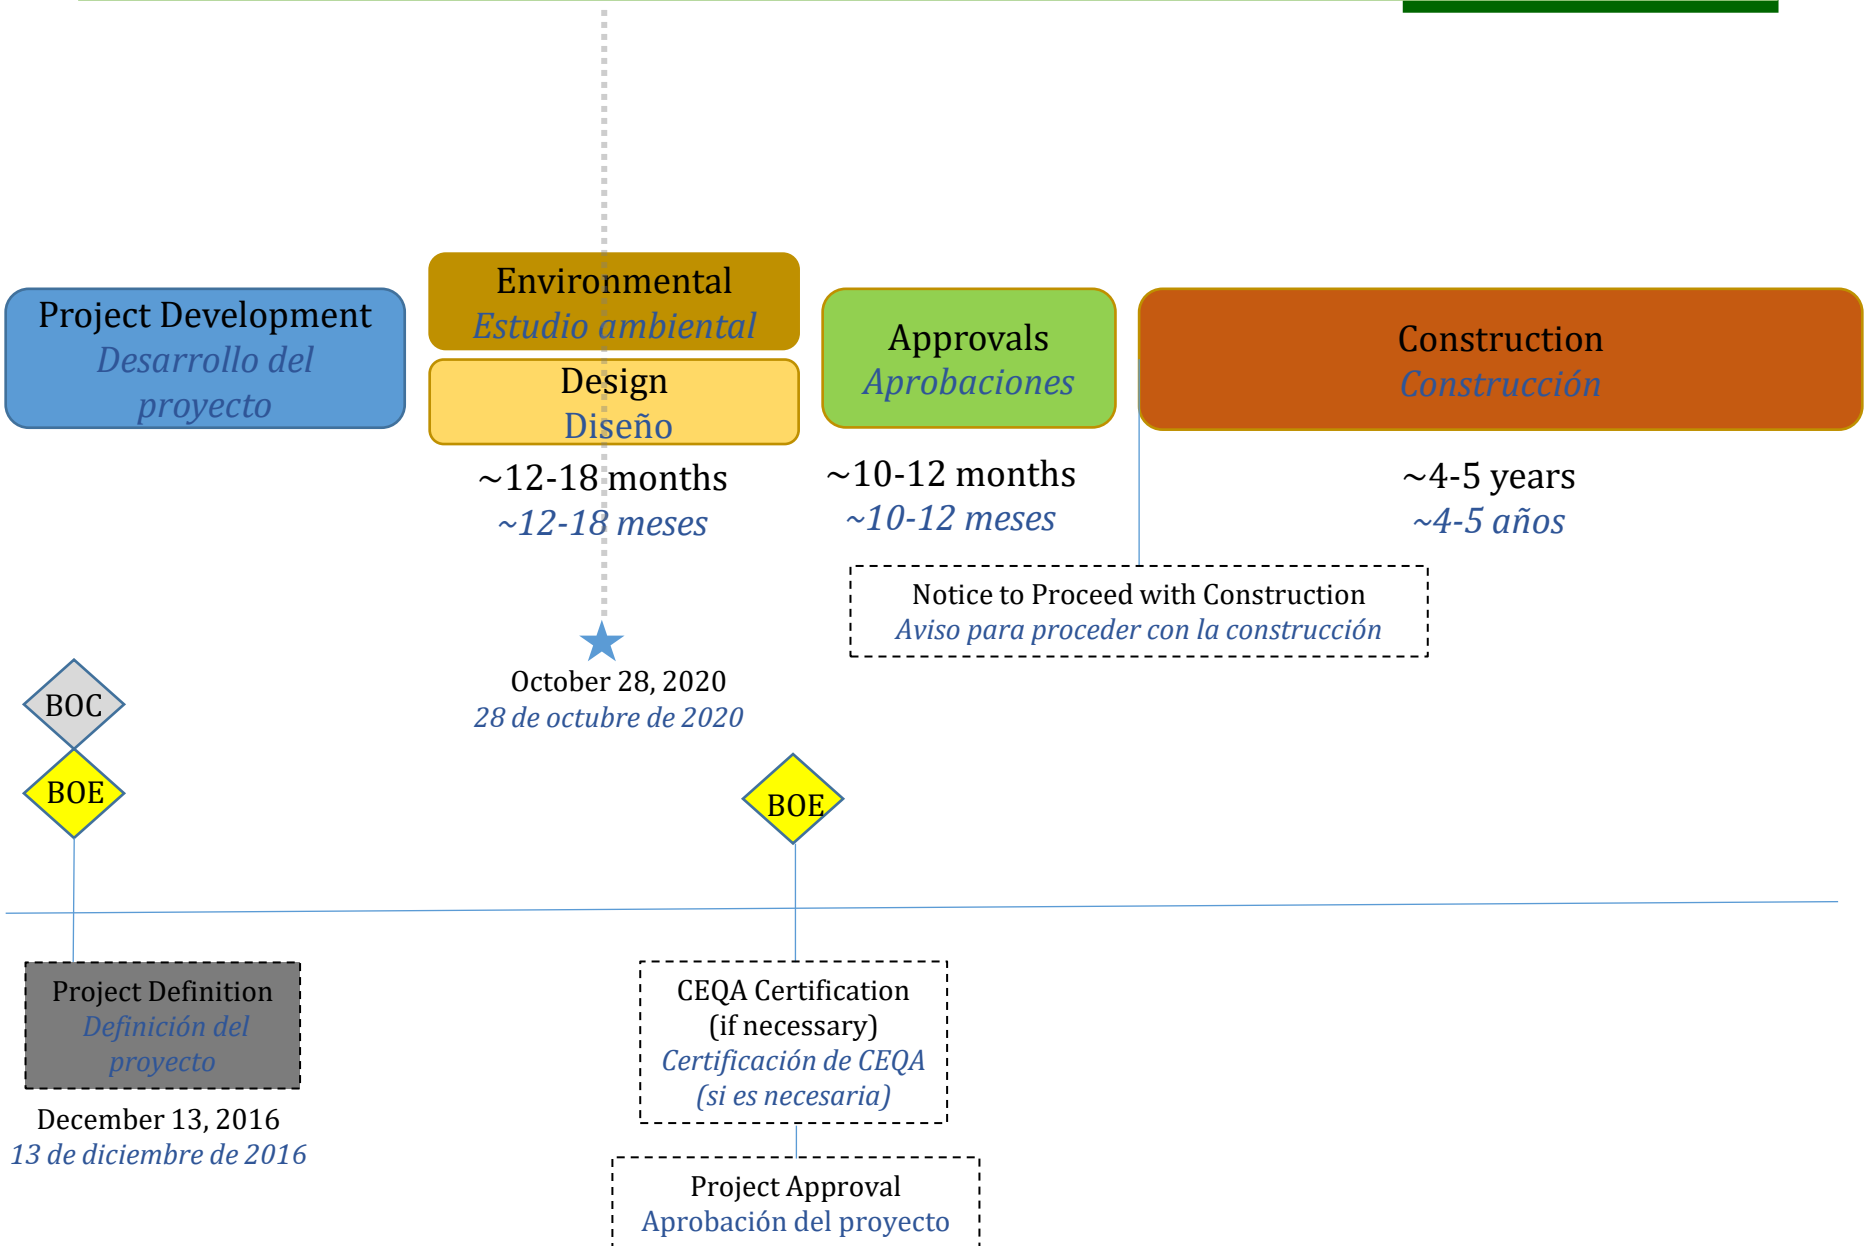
Project Development
Desarrollo del proyecto

Environmental
Estudio ambiental

Design
Diseño

~12-18 months
~12-18 meses

Approvals
Aprobaciones

~10-12 months
~10-12 meses

Construction
Construcción

~4-5 years
~4-5 años

Notice to Proceed with Construction
Aviso para proceder con la construcción

October 28, 2020
28 de octubre de 2020

BOC

BOE

BOE

Project Definition
Definición del proyecto

December 13, 2016
13 de diciembre de 2016

CEQA Certification (if necessary)
Certificación de CEQA (si es necesaria)

Project Approval
Aprobación del proyecto